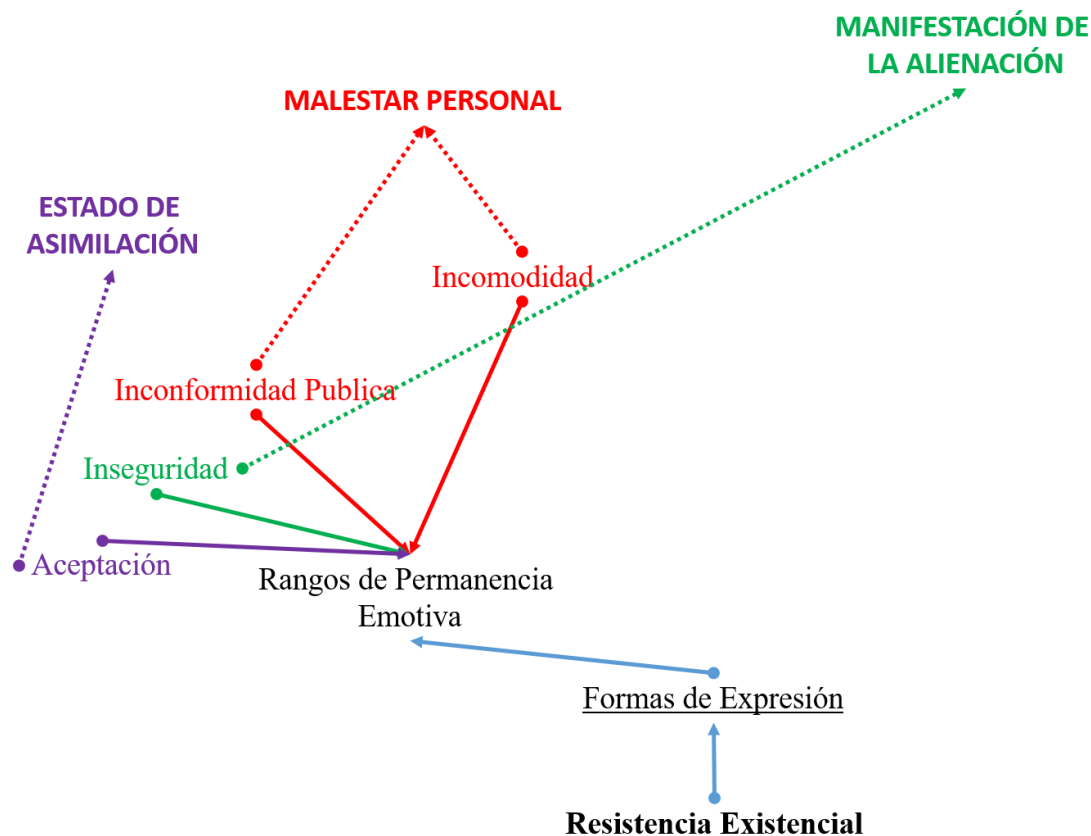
MANIFESTACIÓN DE LA ALIENACIÓN

MALESTAR PERSONAL

ESTADO DE ASIMILACIÓN

Incomodidad

Inconformidad Publica

Inseguridad

Aceptación

Rangos de Permanencia Emotiva

Formas de Expresión

Resistencia Existencial